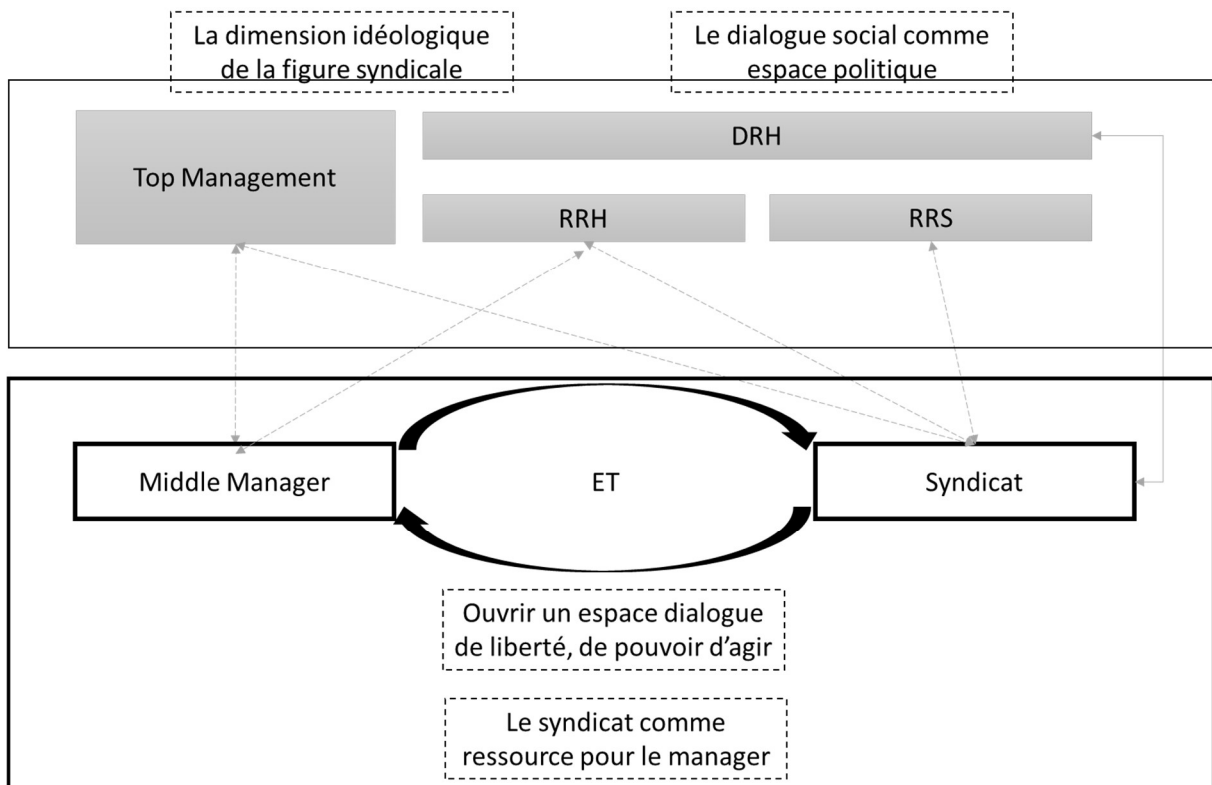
La dimension idéologique de la figure syndicale

Le dialogue social comme espace politique

Top Management

DRH

RRH

RRS

Middle Manager

ET

Syndicat

Ouvrir un espace dialogue de liberté, de pouvoir d'agir

Le syndicat comme ressource pour le manager